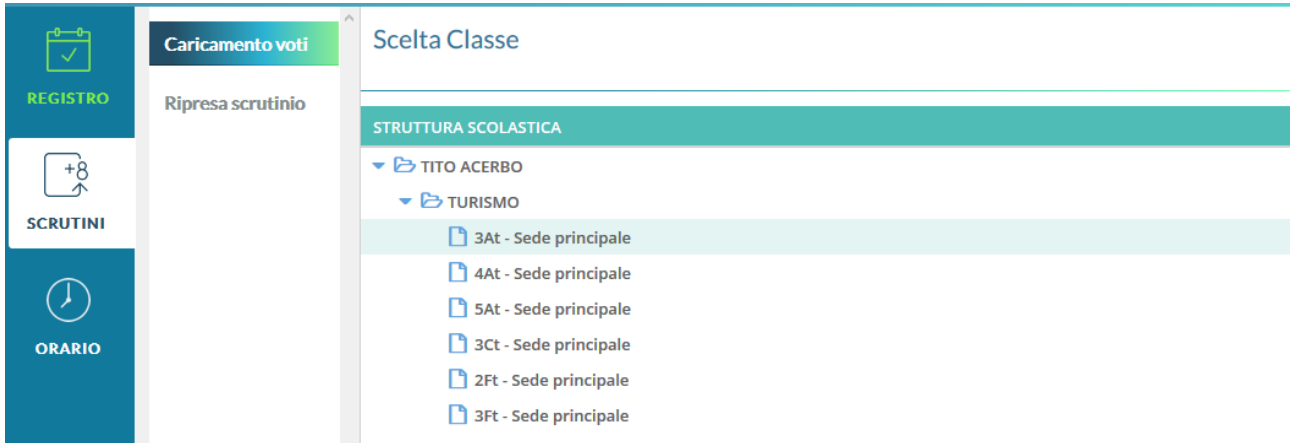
REGISTRO

+8

SCRUTINI

ORARIO

Caricamento voti

Ripresa scrutinio

Scelta Classe

STRUTTURA SCOLASTICA

TITO ACERBO

TURISMO

3At - Sede principale

4At - Sede principale

5At - Sede principale

3Ct - Sede principale

2Ft - Sede principale

3Ft - Sede principale